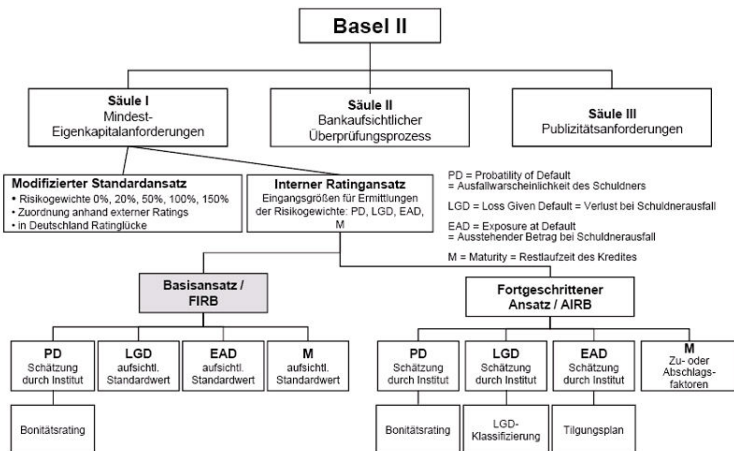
Basel II

Säule I
Mindest-Eigenkapitalanforderungen

Säule II
Bankaufsichtlicher Überprüfungsprozess

Säule III
Publizitätsanforderungen

Modifizierter Standardansatz
• Risikogewichte 0%, 20%, 50%, 100%, 150%
• Zuordnung anhand externer Ratings
• in Deutschland Ratinglücke

Interner Ratingansatz
Eingangsgrößen für Ermittlungen der Risikogewichte: PD, LGD, EAD, M

PD = Probatility of Default
= Ausfallwarscheinlichkeit des Schuldners

LGD = Loss Given Default = Verlust bei Schuldnerausfall

EAD = Exposure at Default
= Ausstehender Betrag bei Schuldnerausfall

M = Maturity = Restlaufzeit des Kredites

Basisansatz / FIRB

Fortgeschrittener Ansatz / AIRB

PD
Schätzung durch Institut

LGD
aufsichtl. Standardwert

EAD
aufsichtl. Standardwert

M
aufsichtl. Standardwert

PD
Schätzung durch Institut

LGD
Schätzung durch Institut

EAD
Schätzung durch Institut

M
Zu- oder Abschlagsfaktoren

Bonitätsrating

Bonitätsrating

LGD-Klassifizierung

Tilgungsplan